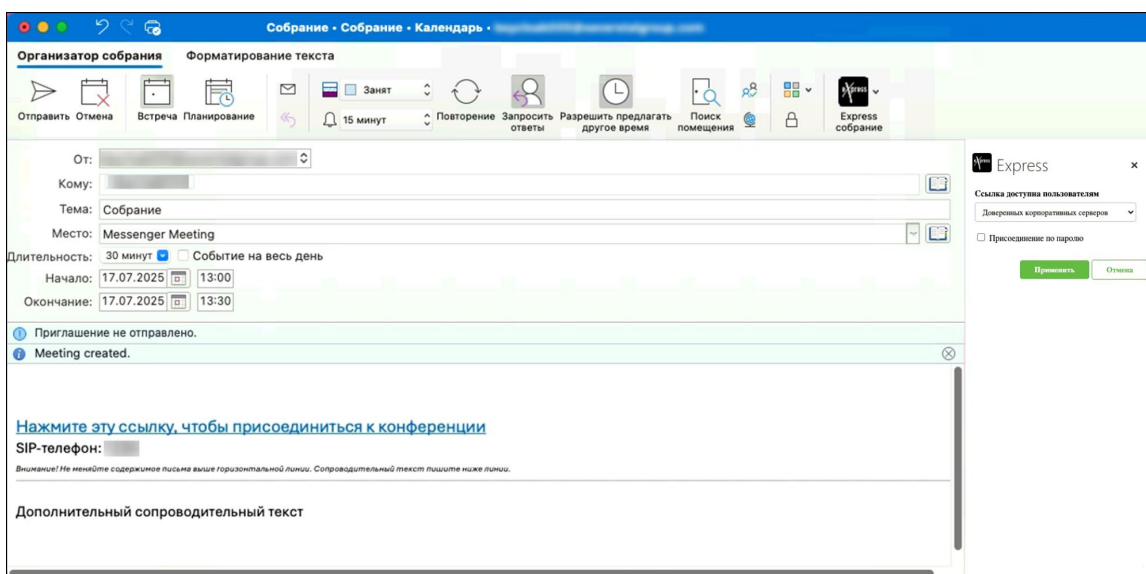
Собрание • Собрание • Календарь • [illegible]

Организатор собрания
Форматирование текста

Отправить
Отмена
Встреча
Планирование
Занят
15 минут
Повторение
Запросить ответы
Разрешить предлагать другое время
Поиск помещения
Express собрание

От: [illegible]
Кому: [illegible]
Тема: Собрание
Место: Messenger Meeting
Длительность: 30 минут
Событие на весь день
Начало: 17.07.2025 13:00
Окончание: 17.07.2025 13:30

Приглашение не отправлено.
Meeting created.

Нажмите эту ссылку, чтобы присоединиться к конференции
SIP-телефон: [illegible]
Внимание! Не меняйте содержимое письма выше горизонтальной линии. Сопроводительный текст пишите ниже линии.

Дополнительный сопроводительный текст

Express
×
Ссылка доступна пользователям
Доверенных корпоративных серверов
Присоединение по паролю
Применить
Отмена